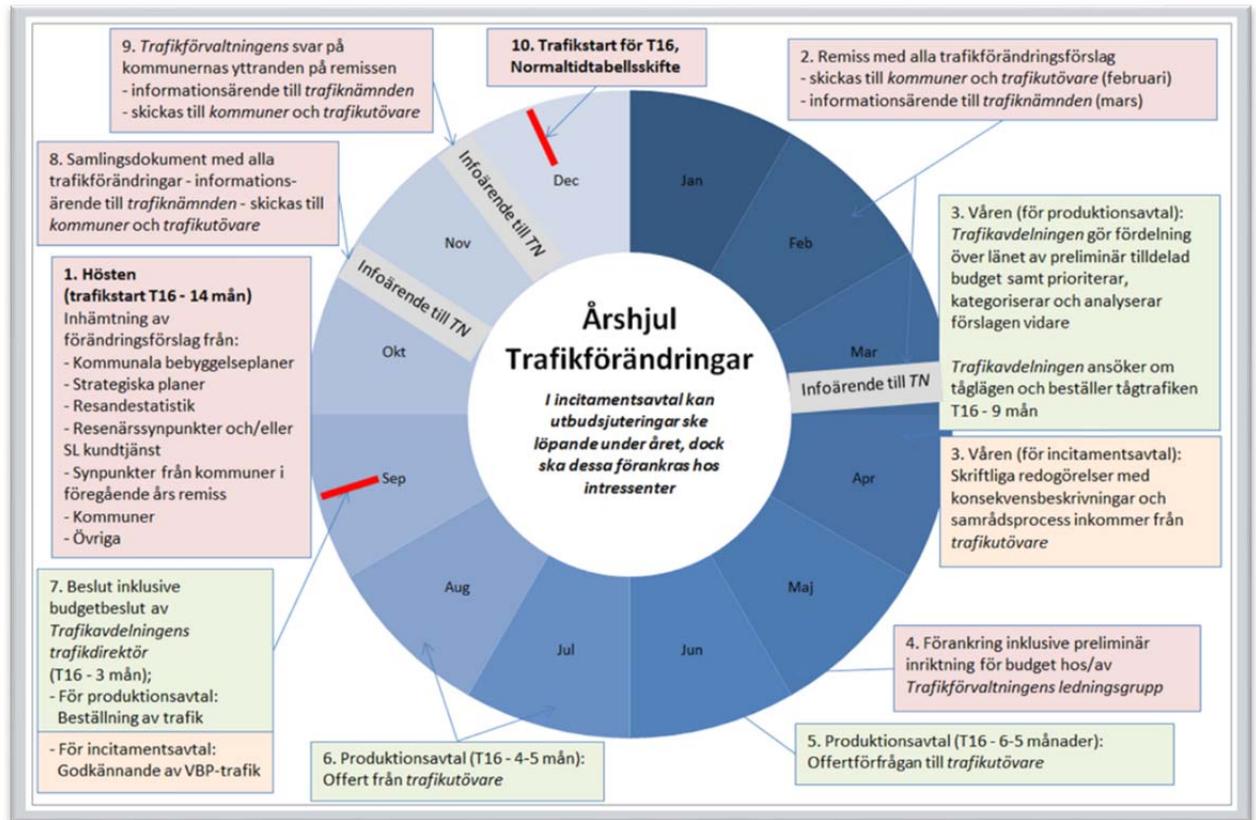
9. *Trafikförvaltningens* svar på kommunernas yttranden på remissen
- informationsärende till *trafiknämnden*
- skickas till *kommuner* och *trafikutövare*

10. Trafikstart för T16, Normaltidtabellsskifte

2. Remiss med alla trafikförändringsförslag
- skickas till *kommuner* och *trafikutövare* (februari)
- informationsärende till *trafiknämnden* (mars)

8. Samlingsdokument med alla trafikförändringar - informationsärende till *trafiknämnden* - skickas till *kommuner* och *trafikutövare*

Infoärende till *TN*

Dec

Jan

Feb

Nov

Infoärende till *TN*

Okt

Årshjul Trafikförändringar

*I incitamentsavtal kan utbudsjuteringar ske löpande under året, dock ska dessa förankras hos intressenter*

Mar

Infoärende till *TN*

Apr

Sep

Aug

Jul

Jun

Maj

1. Hösten (trafikstart T16 - 14 mån)
Inhämtning av förändringsförslag från:
- Kommunala bebyggelseplaner
- Strategiska planer
- Resandestatistik
- Resenärssynpunkter och/eller SL kundtjänst
- Synpunkter från kommuner i föregående års remiss
- Kommuner
- Övriga

3. Våren (för produktionsavtal): *Trafikavdelningen* gör fördelning över länet av preliminär tilldelad budget samt prioriterar, kategoriserar och analyserar förslagen vidare

*Trafikavdelningen* ansöker om tåglägen och beställer tågtrafiken T16 - 9 mån

3. Våren (för incitamentsavtal): Skriftliga redogörelser med konsekvensbeskrivningar och samrådsprocess inkommer från *trafikutövare*

7. Beslut inklusive budgetbeslut av *Trafikavdelningens trafikdirektör* (T16 - 3 mån);
- För produktionsavtal: Beställning av trafik

- För incitamentsavtal: Godkännande av VBP-trafik

4. Förankring inklusive preliminär inriktning för budget hos/av *Trafikförvaltningens ledningsgrupp*

6. Produktionsavtal (T16 - 4-5 mån): Offert från *trafikutövare*

5. Produktionsavtal (T16 - 6-5 månader): Offertförfrågan till *trafikutövare*